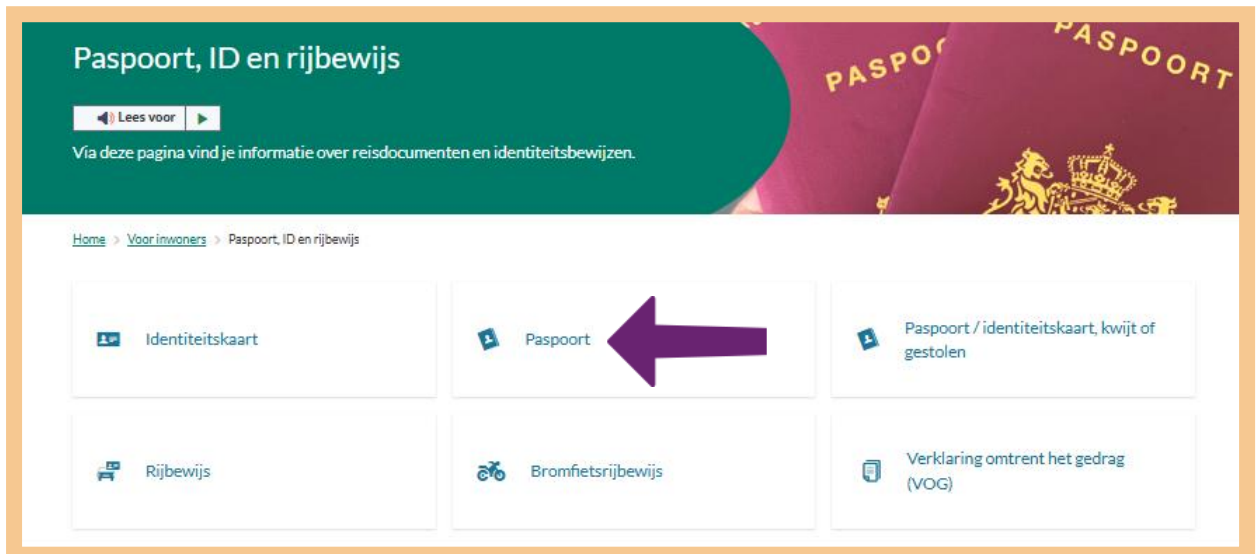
Paspoort, ID en rijbewijs

Lees voor

Via deze pagina vind je informatie over reisdocumenten en identiteitsbewijzen.

PASPOORT PASPOORT

Home > Voor inwoners > Paspoort, ID en rijbewijs

Identiteitskaart

Paspoort

Paspoort / identiteitskaart, kwijt of gestolen

Rijbewijs

Bromfietsrijbewijs

Verklaring omtrent het gedrag (VOG)